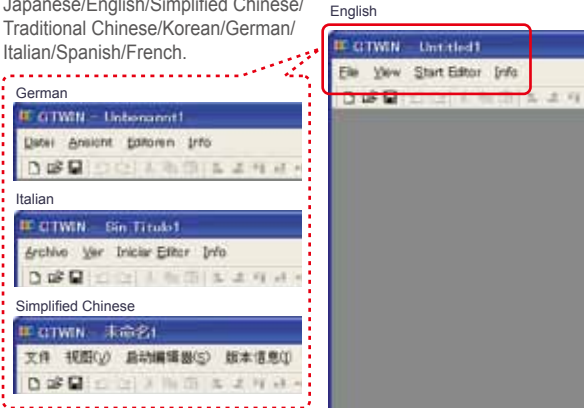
Japanese/English/Simplified Chinese/ Traditional Chinese/Korean/German/ Italian/Spanish/French.

English

GTWIN - Untitled1

File View Start Editor Info

German

GTWIN - Unbenannt1

Datei Ansicht Editoren Info

Italian

GTWIN - Sin Titulo1

Archivo Ver Iniciar Editor Info

Simplified Chinese

GTWIN - 未命名1

文件 视图(V) 启动编辑器(S) 版本信息(I)